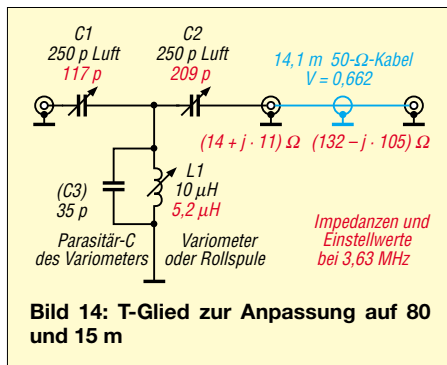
C1
250 p Luft
117 p

C2
250 p Luft
209 p

14,1 m 50-Ω-Kabel
V = 0,662

(14 + j · 11) Ω
(132 – j · 105) Ω

(C3)
35 p

L1
10 µH
5,2 µH

Parasitär-C des Variometers

Variometer oder Rollspule

Impedanzen und Einstellwerte bei 3,63 MHz

Bild 14: T-Glied zur Anpassung auf 80 und 15 m